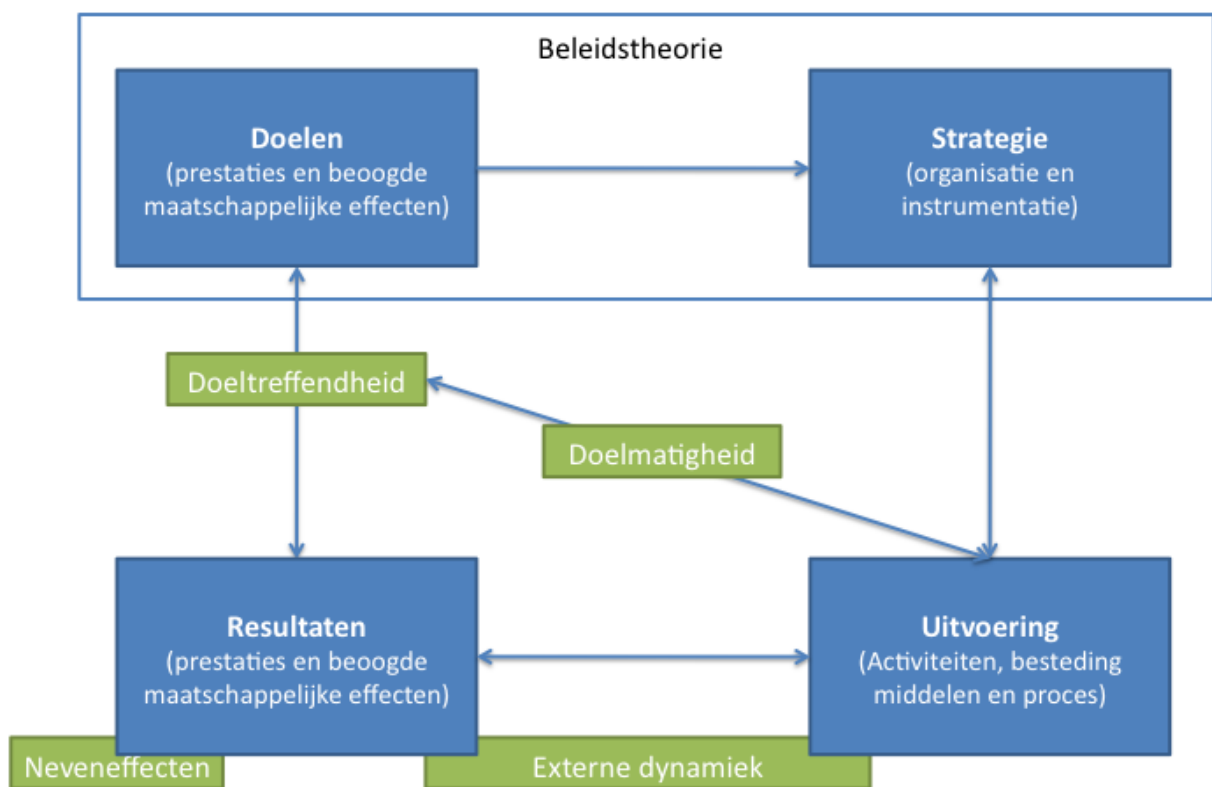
Beleidstheorie

Doelen
(prestaties en beoogde maatschappelijke effecten)

Strategie
(organisatie en instrumentatie)

Doeltreffendheid

Doelmatigheid

Resultaten
(prestaties en beoogde maatschappelijke effecten)

Uitvoering
(Activiteiten, besteding middelen en proces)

Neveneffecten

Externe dynamiek